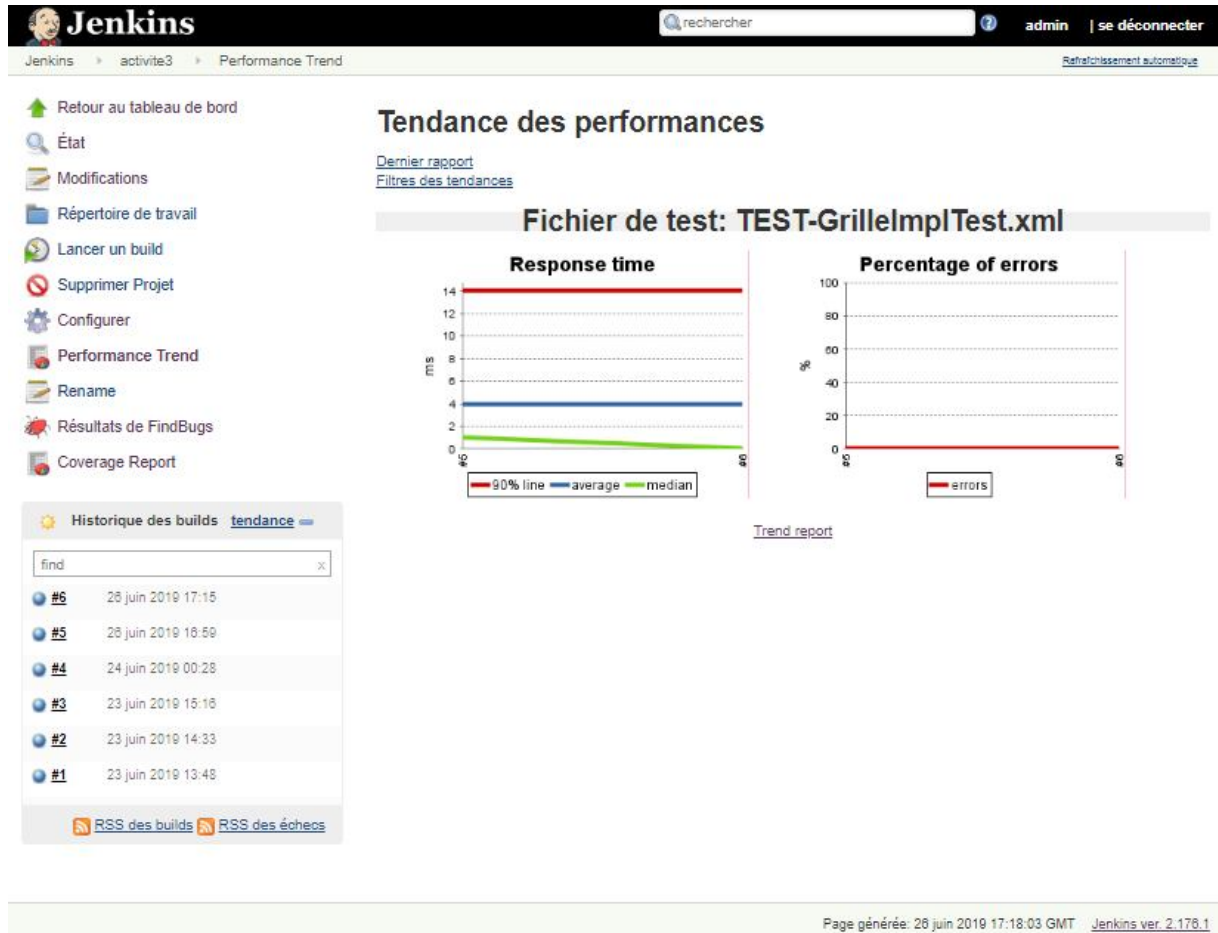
Jenkins

rechercher

admin | se déconnecter

Jenkins › activite3 › Performance Trend

Rafraîchissement automatique

Retour au tableau de bord

État

Modifications

Répertoire de travail

Lancer un build

Supprimer Projet

Configurer

Performance Trend

Rename

Résultats de FindBugs

Coverage Report

Historique des builds tendance

find

#6 26 juin 2019 17:15

#5 26 juin 2019 16:59

#4 24 juin 2019 00:28

#3 23 juin 2019 15:16

#2 23 juin 2019 14:33

#1 23 juin 2019 13:48

RSS des builds RSS des échecs

Tendance des performances

Dernier rapport

Filtres des tendances

Fichier de test: TEST-GrilleImplTest.xml

Response time

14
12
10
8
6
4
2
0

ms

#5 #6

90% line average median

Percentage of errors

100
80
60
40
20
0

%

#5 #6

errors

Trend report

Page générée: 26 juin 2019 17:18:03 GMT Jenkins ver. 2.176.1